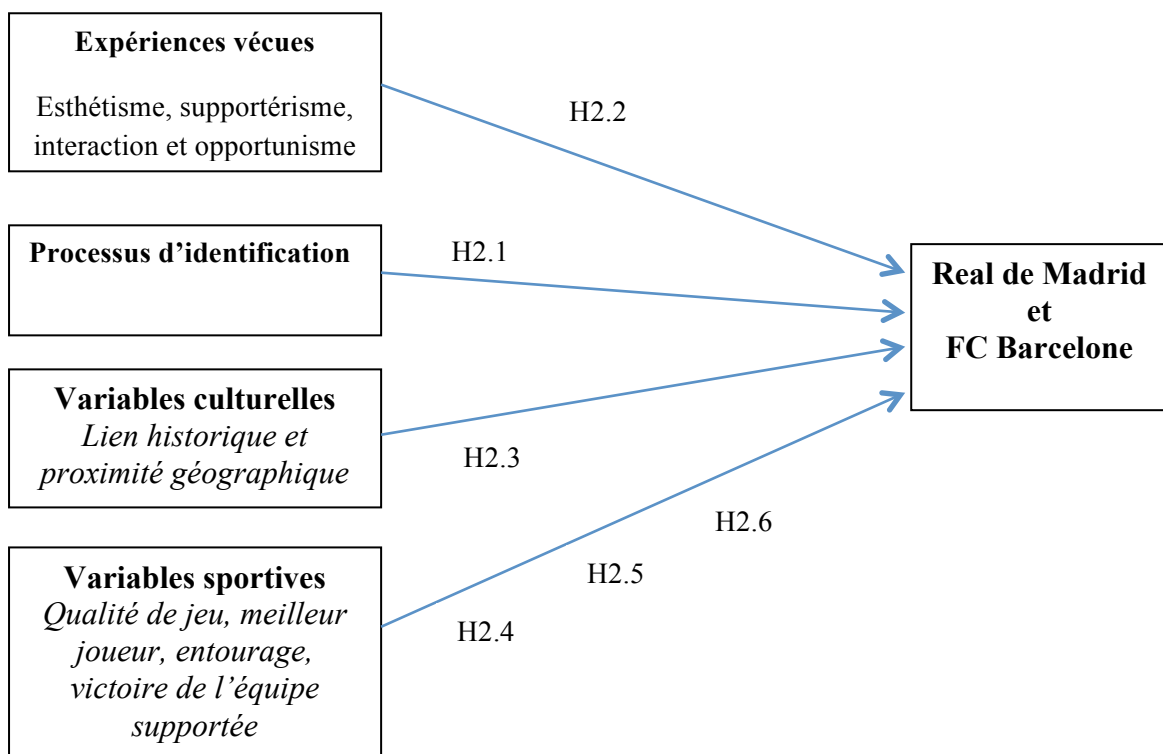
Expériences vécues

Esthétisme, supportérisme, interaction et opportunisme

H2.2

Processus d'identification

H2.1

Real de Madrid
et
FC Barcelone

Variables culturelles
*Lien historique et proximité géographique*

H2.3

H2.6

H2.5

H2.4

Variables sportives
*Qualité de jeu, meilleur joueur, entourage, victoire de l'équipe supportée*